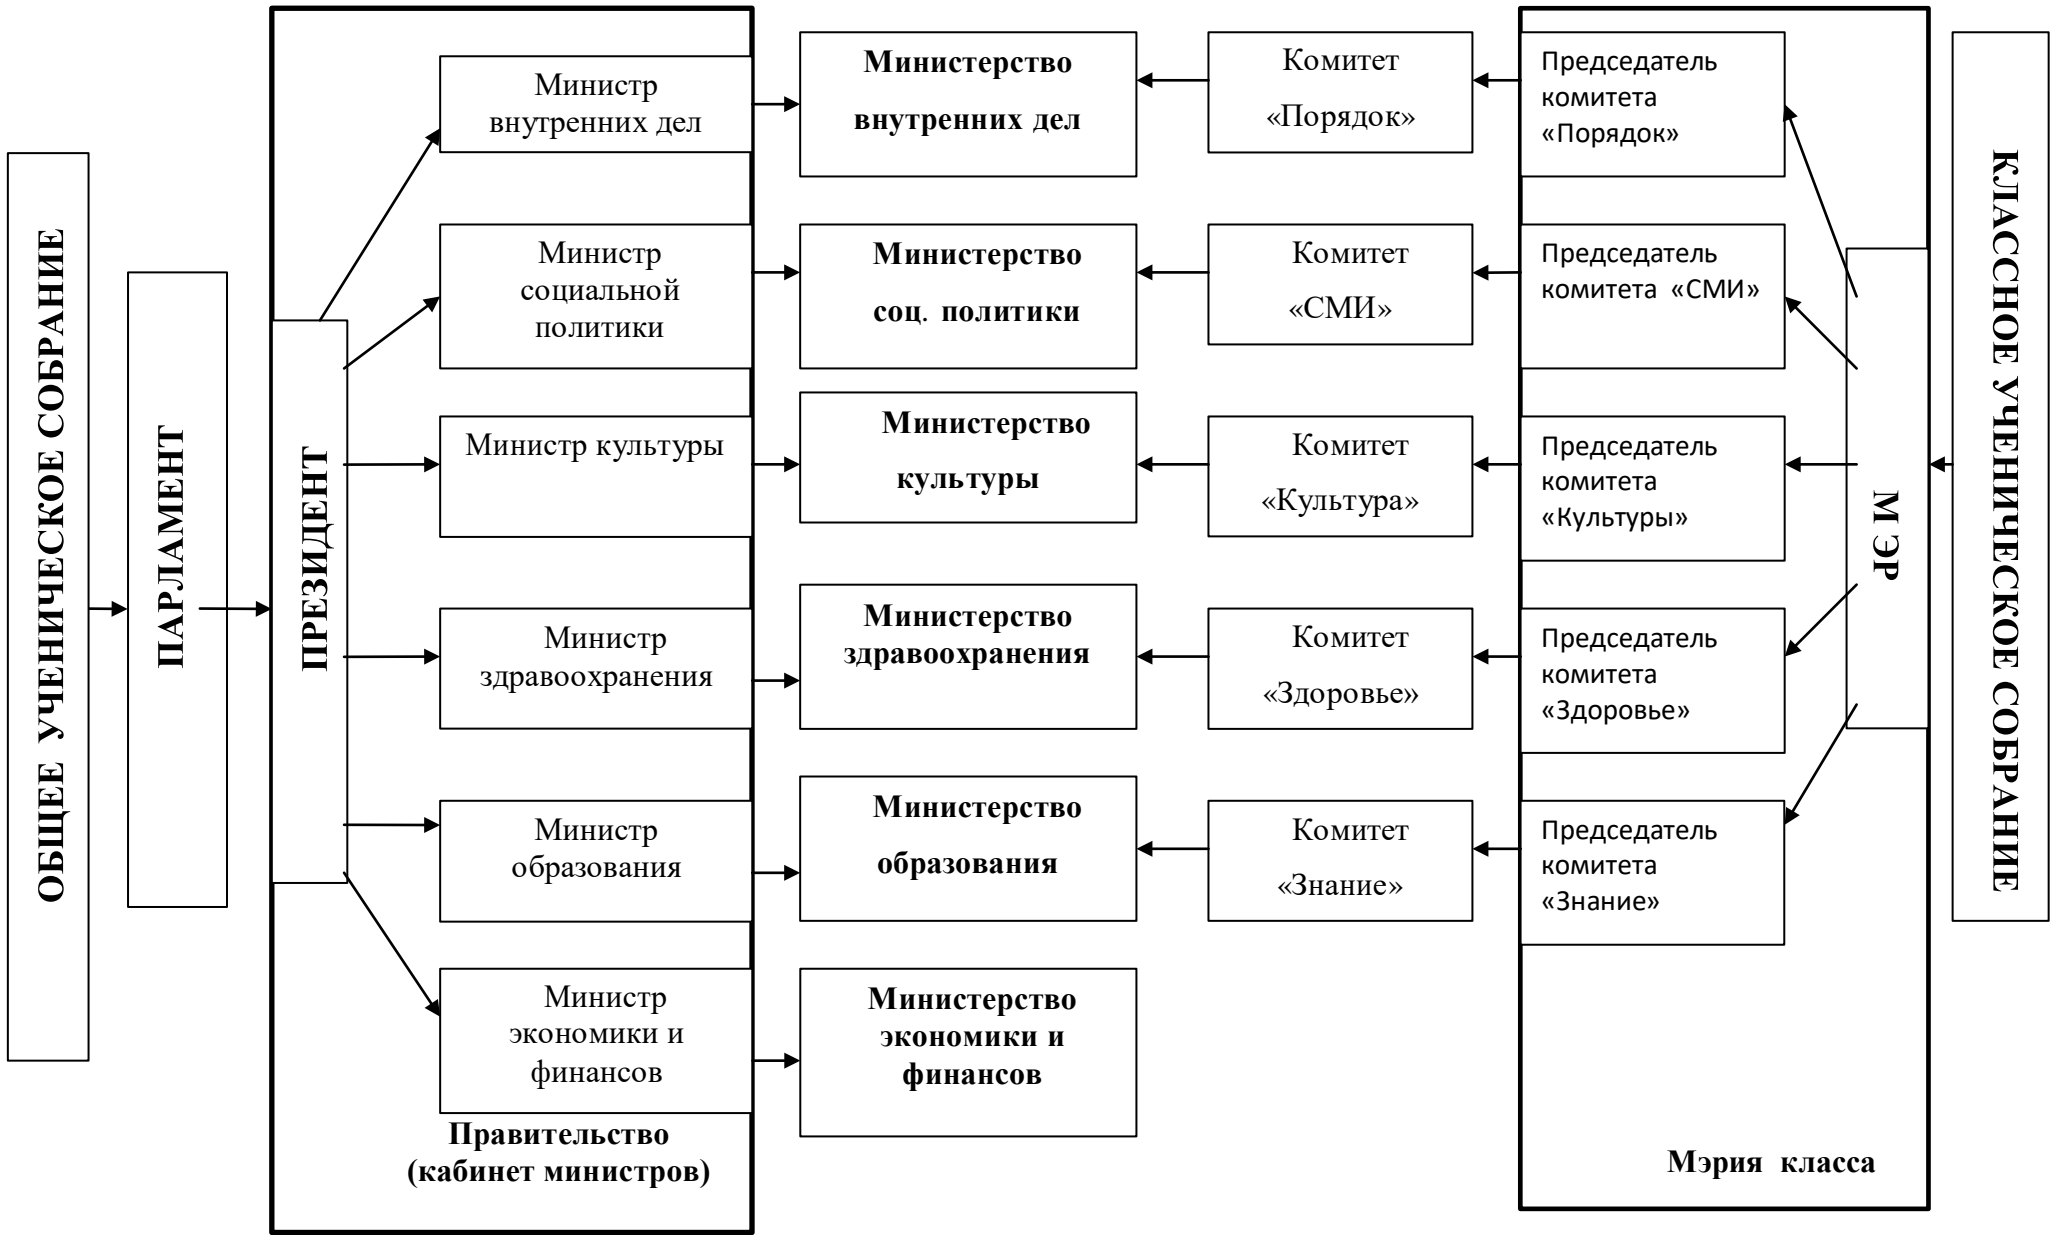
ОБЩЕЕ УЧЕНИЧЕСКОЕ СОБРАНИЕ

ПАРЛАМЕНТ

ПРЕЗИДЕНТ

Министр внутренних дел

Министр социальной политики

Министр культуры

Министр здравоохранения

Министр образования

Министр экономики и финансов

Правительство (кабинет министров)

Министерство внутренних дел

Министерство соц. политики

Министерство культуры

Министерство здравоохранения

Министерство образования

Министерство экономики и финансов

Комитет «Порядок»

Комитет «СМИ»

Комитет «Культура»

Комитет «Здоровье»

Комитет «Знание»

Председатель комитета «Порядок»

Председатель комитета «СМИ»

Председатель комитета «Культуры»

Председатель комитета «Здоровье»

Председатель комитета «Знание»

М ЭР

Мэрия класса

КЛАССНОЕ УЧЕНИЧЕСКОЕ СОБРАНИЕ